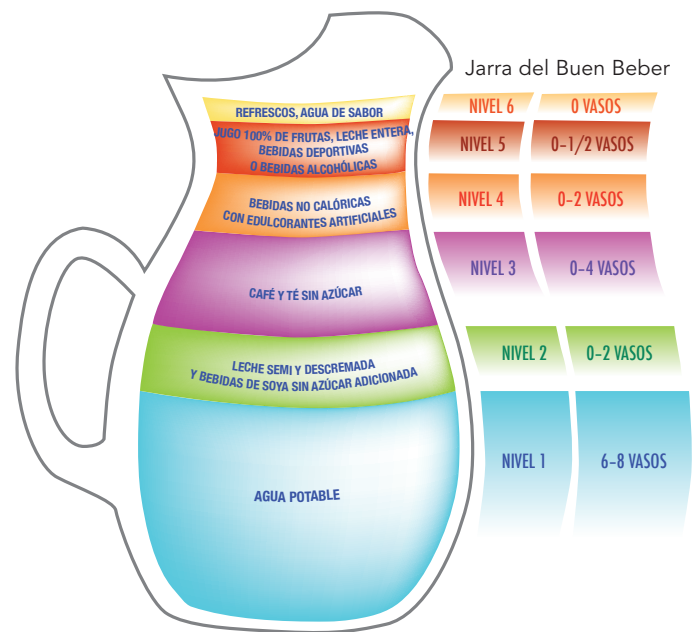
Jarra del Buen Beber

REFRESCOS, AGUA DE SABOR

JUGO 100% DE FRUTAS, LECHE ENTERA, BEBIDAS DEPORTIVAS O BEBIDAS ALCOHÓLICAS

BEBIDAS NO CALÓRICAS CON EDULCORANTES ARTIFICIALES

CAFÉ Y TÉ SIN AZÚCAR

LECHE SEMI Y DESCREMADA Y BEBIDAS DE SOYA SIN AZÚCAR ADICIONADA

AGUA POTABLE

| NIVEL 6 | 0 VASOS |
|---|---|
| NIVEL 5 | 0-1/2 VASOS |
| NIVEL 4 | 0-2 VASOS |
| NIVEL 3 | 0-4 VASOS |
| NIVEL 2 | 0-2 VASOS |
| NIVEL 1 | 6-8 VASOS |